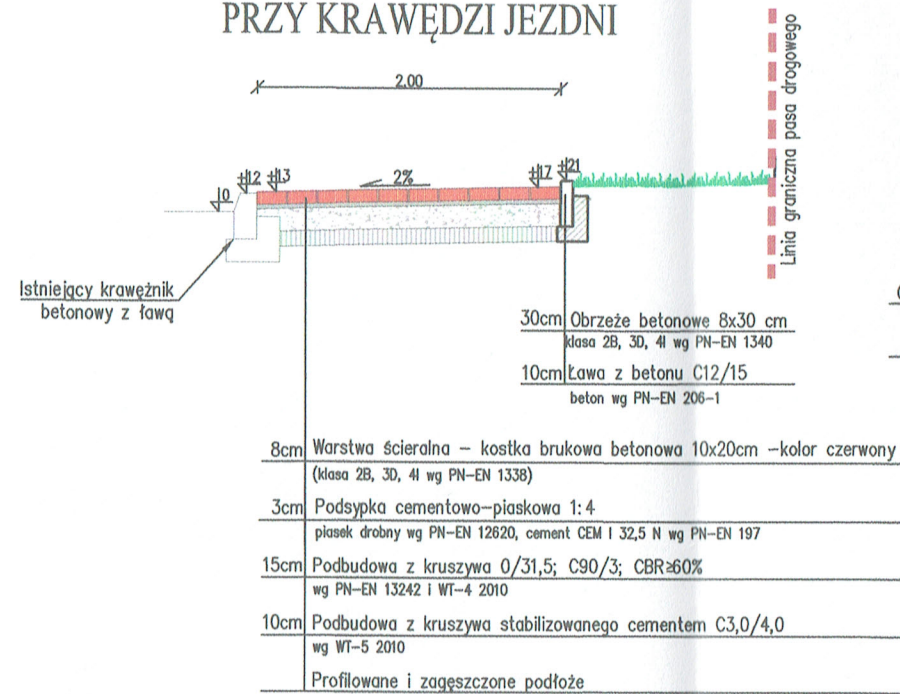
PRZY KRAWĘDZI JEZDNI

2.00

10 12 13 2% 17 21

Linia graniczna pasa drogowego

Istniejący krawężnik betonowy z ławą

30cm Obrzeże betonowe 8x30 cm
klasa 2B, 3D, 4I wg PN-EN 1340

10cm Ława z betonu C12/15
beton wg PN-EN 206-1

8cm Warstwa ścieralna – kostka brukowa betonowa 10x20cm –kolor czerwony
(klasa 2B, 3D, 4I wg PN-EN 1338)

3cm Podsypka cementowo-piaskowa 1:4
piasek drobny wg PN-EN 12620, cement CEM I 32,5 N wg PN-EN 197

15cm Podbudowa z kruszywa 0/31,5; C90/3; CBR≥60%
wg PN-EN 13242 i WT-4 2010

10cm Podbudowa z kruszywa stabilizowanego cementem C3,0/4,0
wg WT-5 2010

Profilowane i zagęszczone podłoże